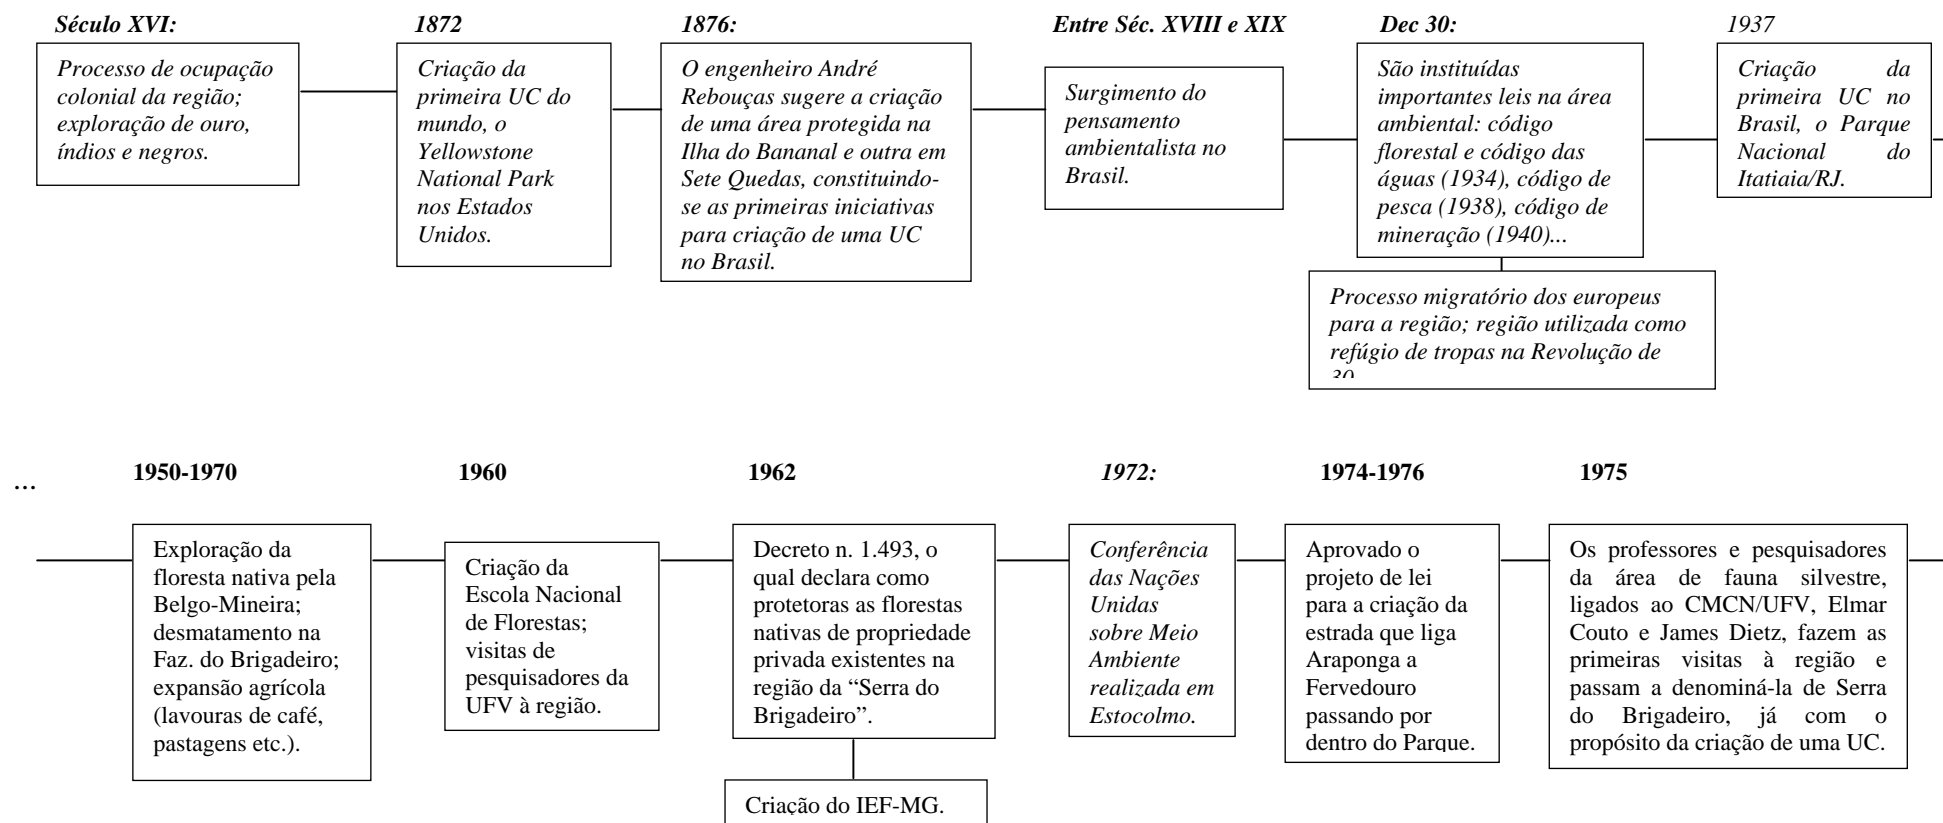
Século XVI:

Processo de ocupação colonial da região; exploração de ouro, índios e negros.

1872

Criação da primeira UC do mundo, o Yellowstone National Park nos Estados Unidos.

1876:

O engenheiro André Rebouças sugere a criação de uma área protegida na Ilha do Bananal e outra em Sete Quedas, constituindo-se as primeiras iniciativas para criação de uma UC no Brasil.

Entre Séc. XVIII e XIX

Surgimento do pensamento ambientalista no Brasil.

Dec 30:

São instituídas importantes leis na área ambiental: código florestal e código das águas (1934), código de pesca (1938), código de mineração (1940)...

Processo migratório dos europeus para a região; região utilizada como refúgio de tropas na Revolução de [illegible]

1937

Criação da primeira UC no Brasil, o Parque Nacional do Itatiaia/RJ.

...

1950-1970

Exploração da floresta nativa pela Belgo-Mineira; desmatamento na Faz. do Brigadeiro; expansão agrícola (lavouras de café, pastagens etc.).

1960

Criação da Escola Nacional de Florestas; visitas de pesquisadores da UFV à região.

1962

Decreto n. 1.493, o qual declara como protetoras as florestas nativas de propriedade privada existentes na região da "Serra do Brigadeiro".

Criação do IEF-MG.

1972:

Conferência das Nações Unidas sobre Meio Ambiente realizada em Estocolmo.

1974-1976

Aprovado o projeto de lei para a criação da estrada que liga Araponga a Fervedouro passando por dentro do Parque.

1975

Os professores e pesquisadores da área de fauna silvestre, ligados ao CMCN/UFV, Elmar Couto e James Dietz, fazem as primeiras visitas à região e passam a denominá-la de Serra do Brigadeiro, já com o propósito da criação de uma UC.